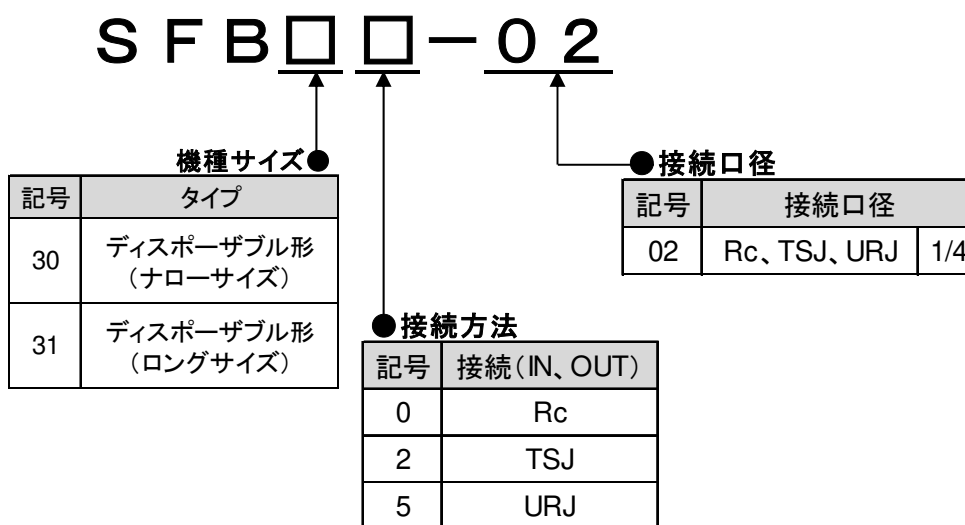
SFB□□−02

機種サイズ●

| 記号 | タイプ |
|---|---|
| 30 | ディスポーザブル形（ナローサイズ） |
| 31 | ディスポーザブル形（ロングサイズ） |

●接続方法

| 記号 | 接続（IN、OUT） |
|---|---|
| 0 | Rc |
| 2 | TSJ |
| 5 | URJ |

●接続口径

| 記号 | 接続口径 | |
|---|---|---|
| 02 | Rc、TSJ、URJ | 1/4 |